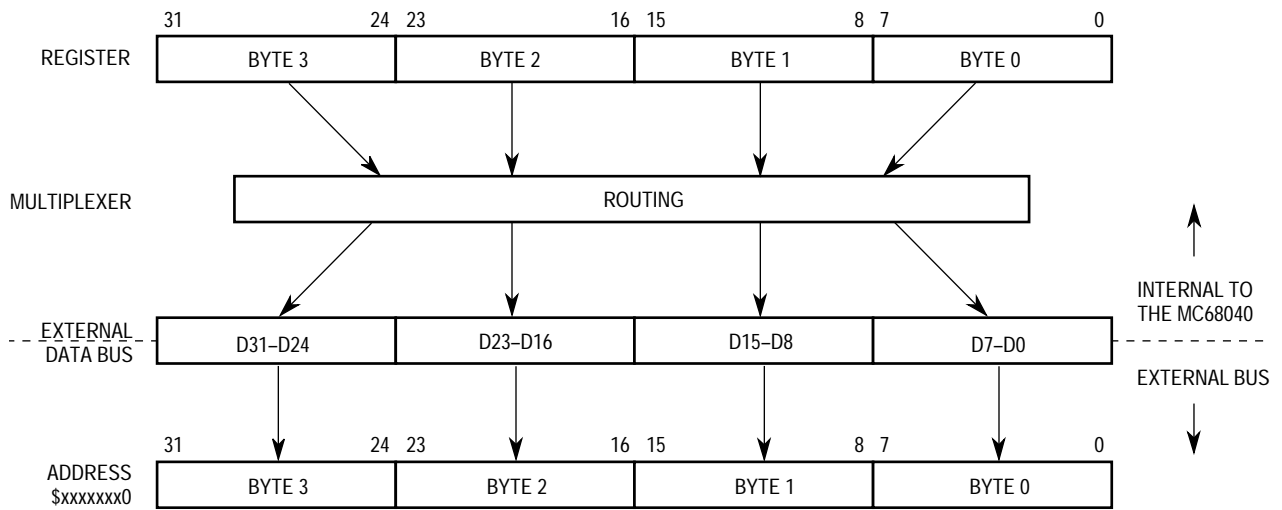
31 24 23 16 15 8 7 0

REGISTER

BYTE 3 BYTE 2 BYTE 1 BYTE 0

MULTIPLEXER

ROUTING

INTERNAL TO THE MC68040

EXTERNAL DATA BUS

D31–D24 D23–D16 D15–D8 D7–D0

EXTERNAL BUS

31 24 23 16 15 8 7 0

ADDRESS $xxxxxxx0

BYTE 3 BYTE 2 BYTE 1 BYTE 0